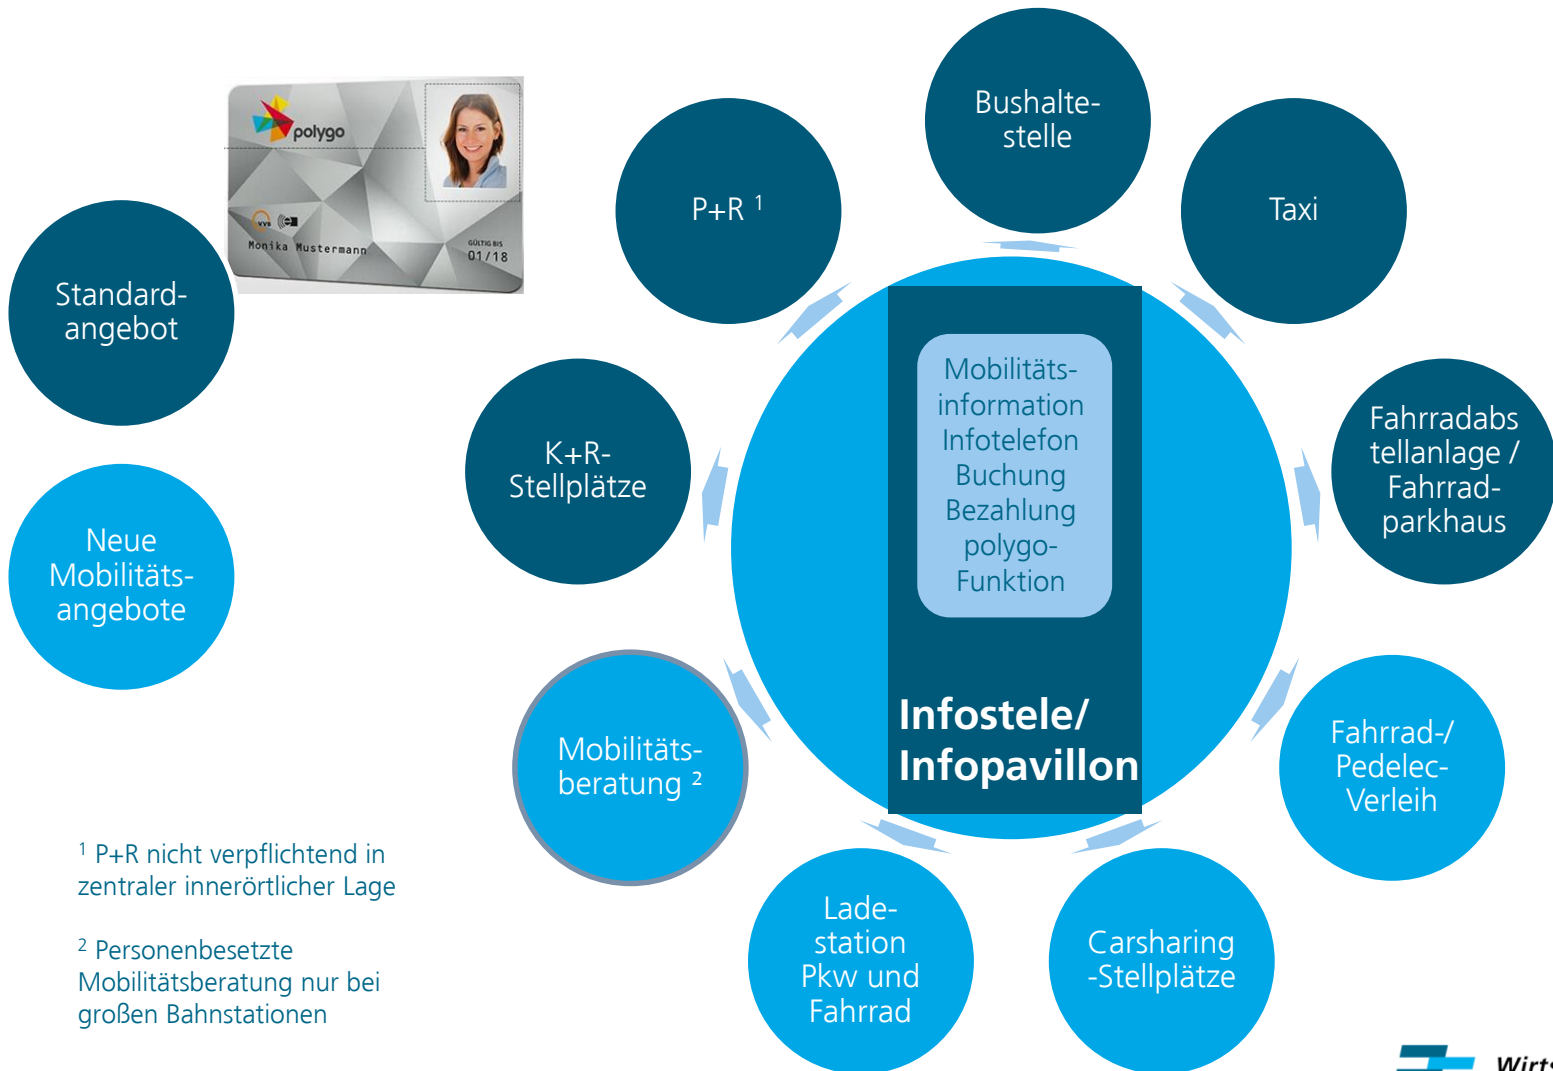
polygo

VVS

Monika Mustermann

GÜLTIG BIS
01/18

Standardangebot

Neue Mobilitätsangebote

P+R $^1$

Bushaltestelle

Taxi

K+R-Stellplätze

Mobilitätsinformation
Infotelefon
Buchung
Bezahlung
polygo-Funktion

Infostele/
Infopavillon

Fahrradabstellanlage / Fahrradparkhaus

Mobilitätsberatung $^2$

Fahrrad-/ Pedelec-Verleih

Ladestation Pkw und Fahrrad

Carsharing -Stellplätze

$^1$ P+R nicht verpflichtend in zentraler innerörtlicher Lage

$^2$ Personenbesetzte Mobilitätsberatung nur bei großen Bahnstationen

Wirt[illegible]